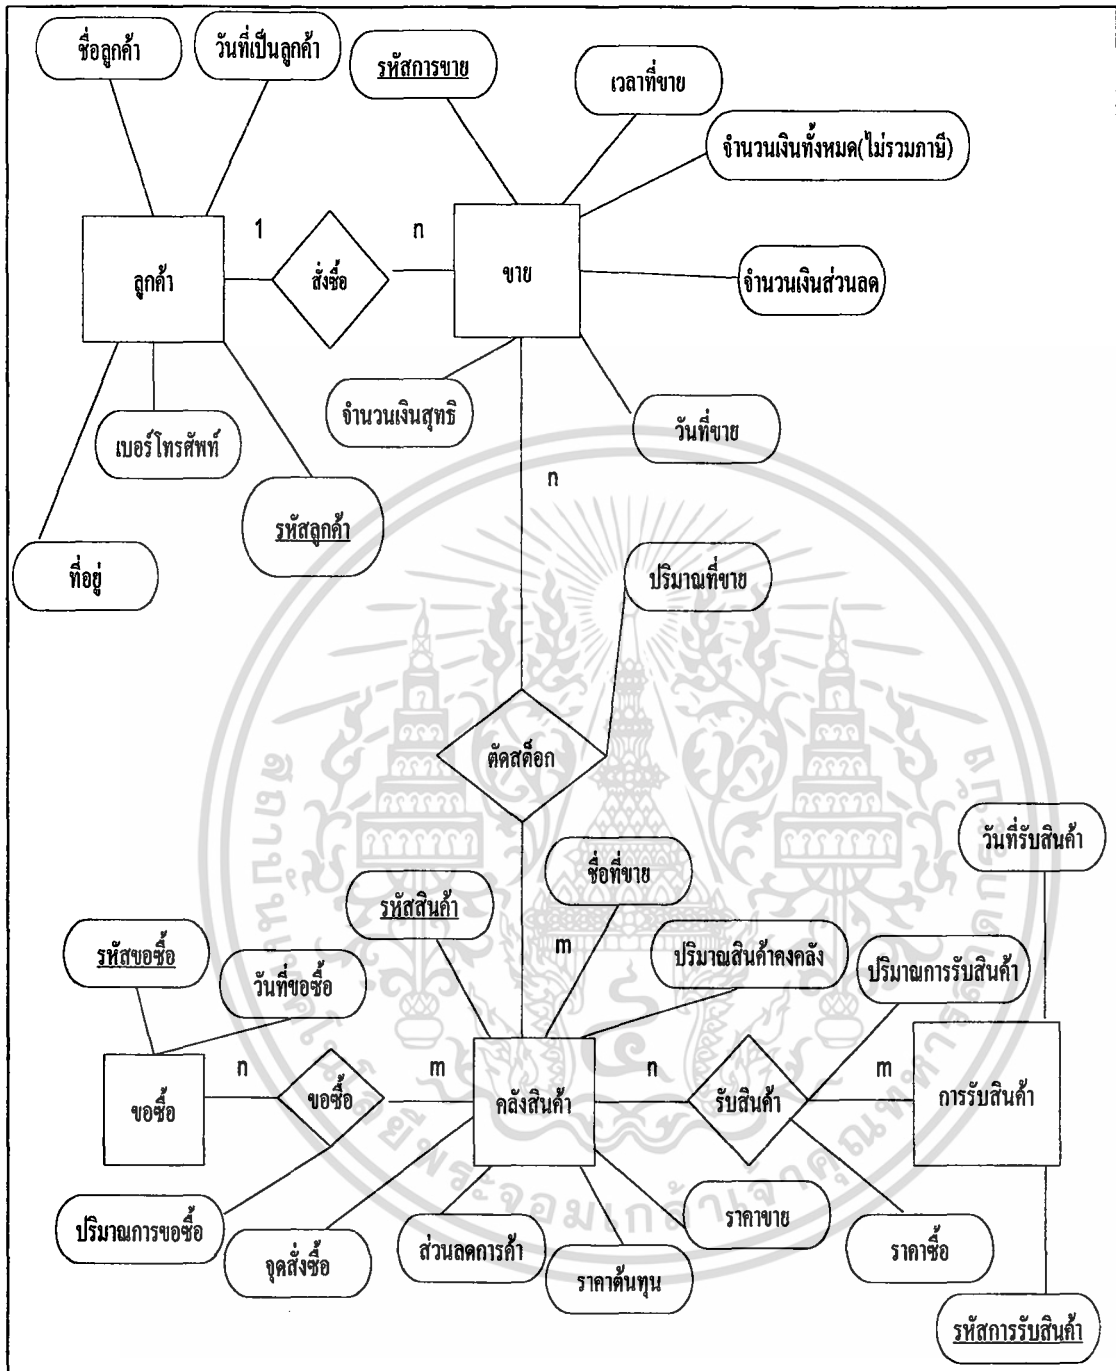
ชื่อลูกค้า

วันที่เป็นลูกค้า

รหัสการขาย

เวลาที่ขาย

จำนวนเงินทั้งหมด(ไม่รวมภาษี)

1

n

ลูกค้า

สั่งซื้อ

ขาย

จำนวนเงินส่วนลด

จำนวนเงินสุทธิ

วันที่ขาย

เบอร์โทรศัพท์

รหัสลูกค้า

n

ที่อยู่

ปริมาณที่ขาย

ตัดสต็อก

วันที่รับสินค้า

ชื่อที่ขาย

รหัสสินค้า

รหัสขอซื้อ

m

ปริมาณสินค้าคงคลัง

ปริมาณการรับสินค้า

วันที่ขอซื้อ

n

m

n

m

ขอซื้อ

ขอซื้อ

คลังสินค้า

รับสินค้า

การรับสินค้า

ปริมาณการขอซื้อ

ราคาขาย

ราคาซื้อ

จุดสั่งซื้อ

ส่วนลดการค้า

ราคาต้นทุน

รหัสการรับสินค้า